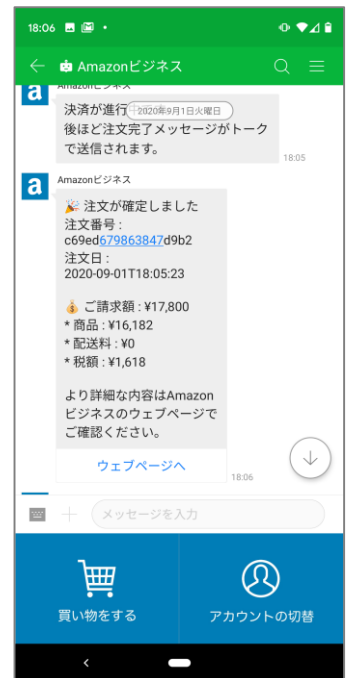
18:06

Amazonビジネス

Amazonビジネス
決済が進行 2020年9月1日火曜日
後ほど注文完了メッセージがトークで送信されます。
18:05

Amazonビジネス
🎉 注文が確定しました
注文番号：
c69ed679863847d9b2
注文日：
2020-09-01T18:05:23

💰 ご請求額：¥17,800
* 商品：¥16,182
* 配送料：¥0
* 税額：¥1,618

より詳細な内容はAmazonビジネスのウェブページでご確認ください。
ウェブページへ
18:06

メッセージを入力

買い物をする
アカウントの切替